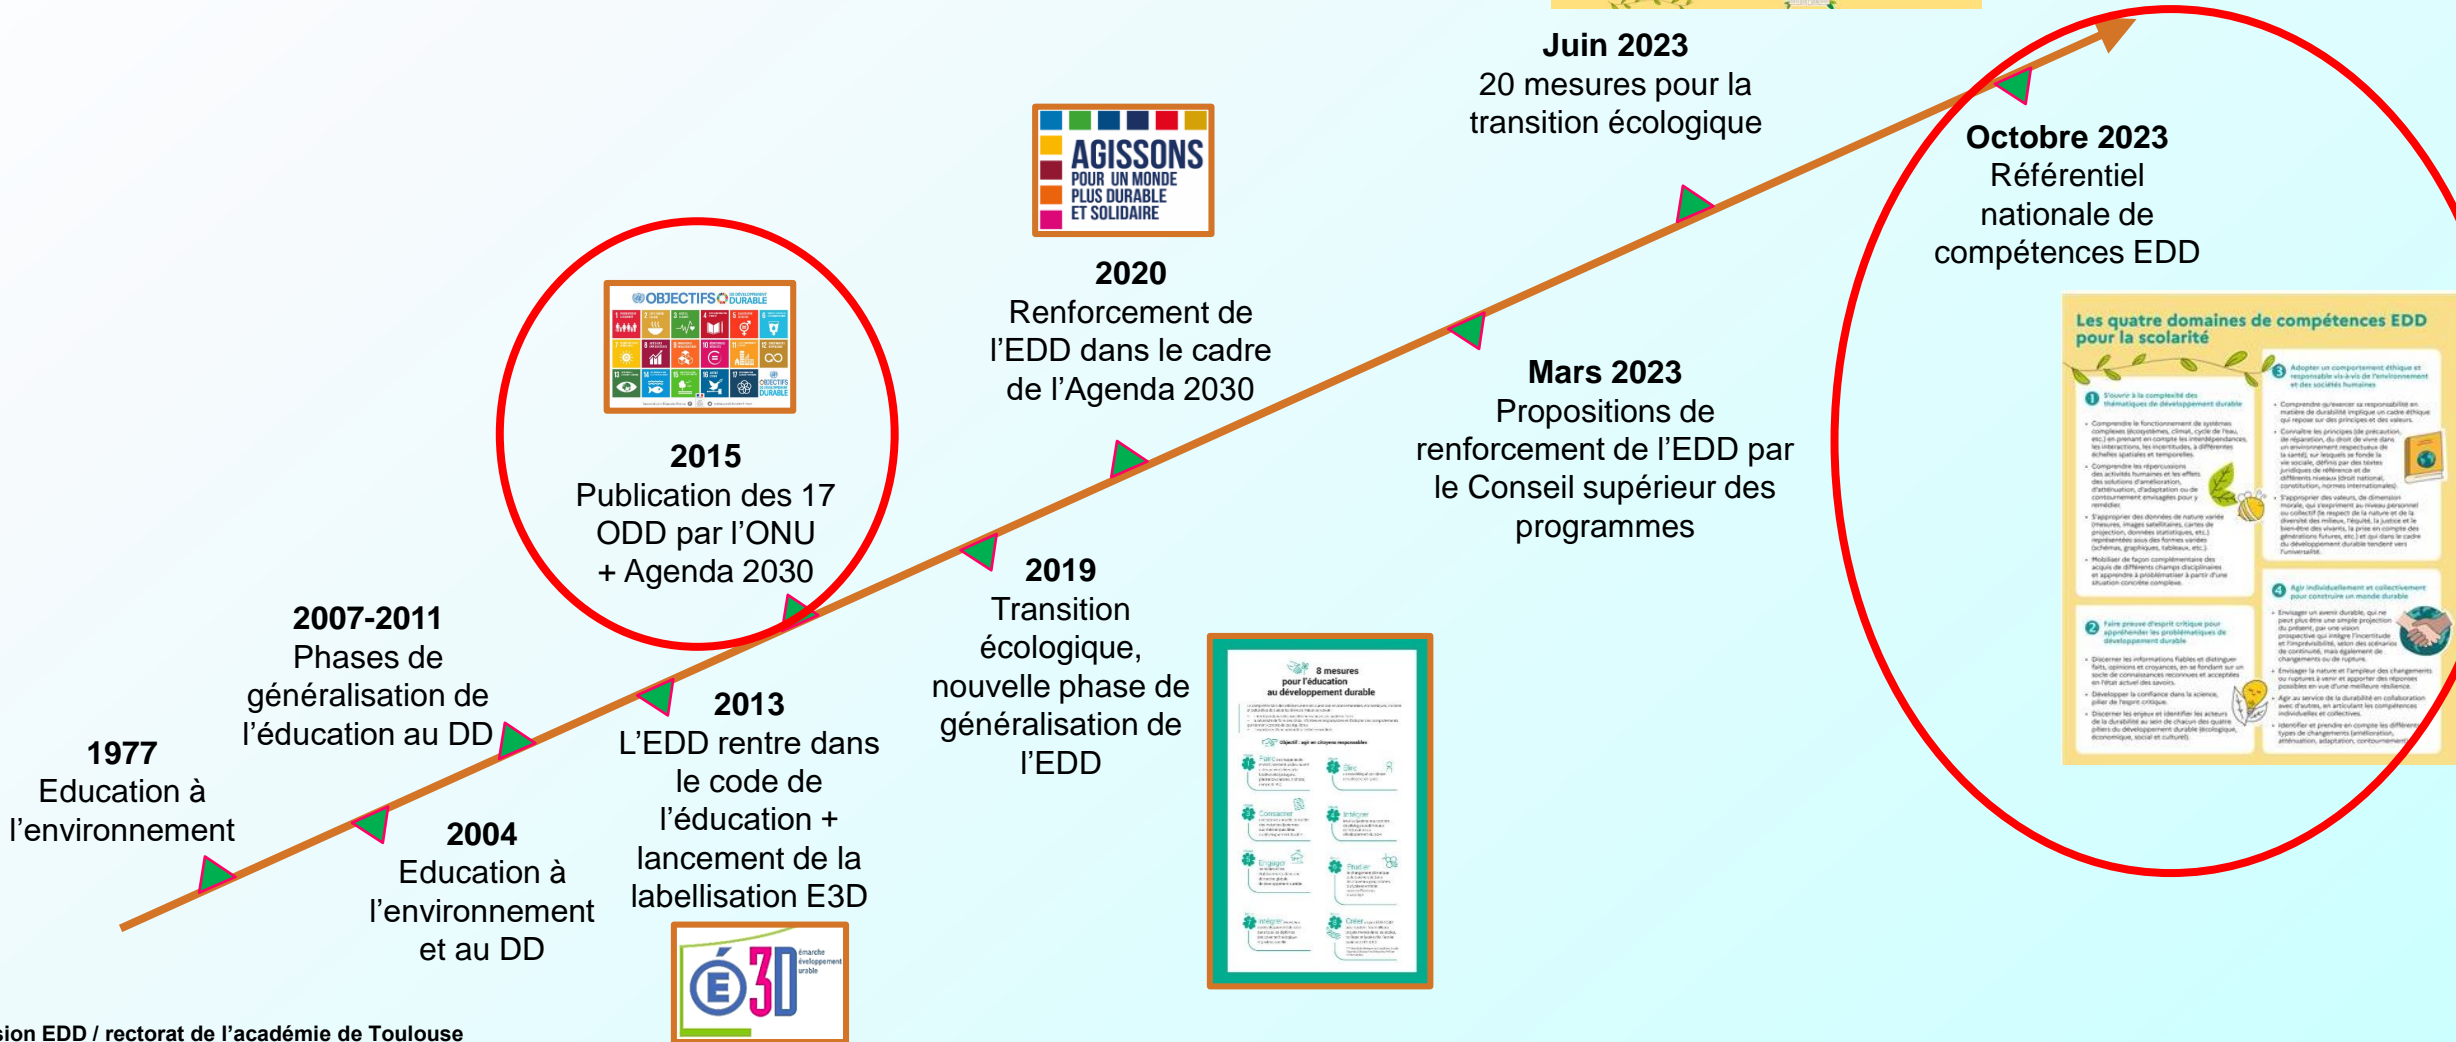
Juin 2023
20 mesures pour la transition écologique

Octobre 2023
Référentiel nationale de compétences EDD

Les quatre domaines de compétences EDD pour la scolarité

AGISSONS POUR UN MONDE PLUS DURABLE ET SOLIDAIRE

2020
Renforcement de l'EDD dans le cadre de l'Agenda 2030

OBJECTIFS DE DÉVELOPPEMENT DURABLE

2015
Publication des 17 ODD par l'ONU + Agenda 2030

Mars 2023
Propositions de renforcement de l'EDD par le Conseil supérieur des programmes

2019
Transition écologique, nouvelle phase de généralisation de l'EDD

8 mesures pour l'éducation au développement durable

2007-2011
Phases de généralisation de l'éducation au DD

1977
Education à l'environnement

2013
L'EDD rentre dans le code de l'éducation + lancement de la labellisation E3D

2004
Education à l'environnement et au DD

É3D

sion EDD / rectorat de l'académie de Toulouse